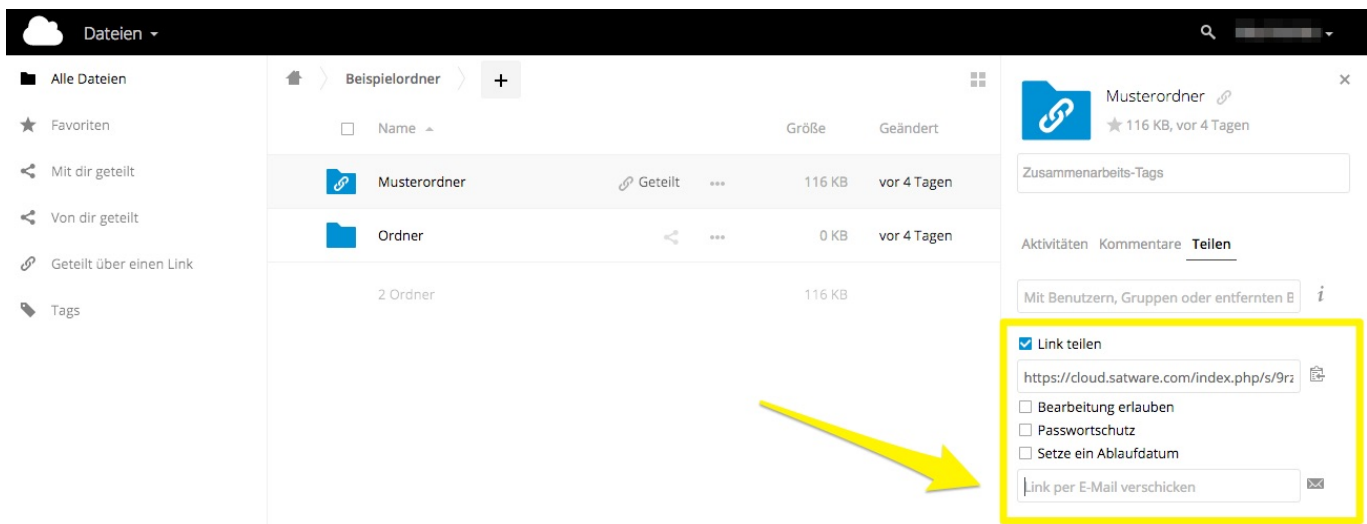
Dateien ▾

Alle Dateien
Favoriten
Mit dir geteilt
Von dir geteilt
Geteilt über einen Link
Tags

Beispielordner +

Name ▲ Größe Geändert

| Name | | Größe | Geändert |
|---|---|---|---|
| Musterordner | Geteilt ... | 116 KB | vor 4 Tagen |
| Ordner | ... | 0 KB | vor 4 Tagen |
| 2 Ordner | | 116 KB | |

Musterordner
116 KB, vor 4 Tagen

Zusammenarbeits-Tags

Aktivitäten Kommentare Teilen

Mit Benutzern, Gruppen oder entfernten B

Link teilen
https://cloud.satware.com/index.php/s/9rz
Bearbeitung erlauben
Passwortschutz
Setze ein Ablaufdatum
Link per E-Mail verschicken